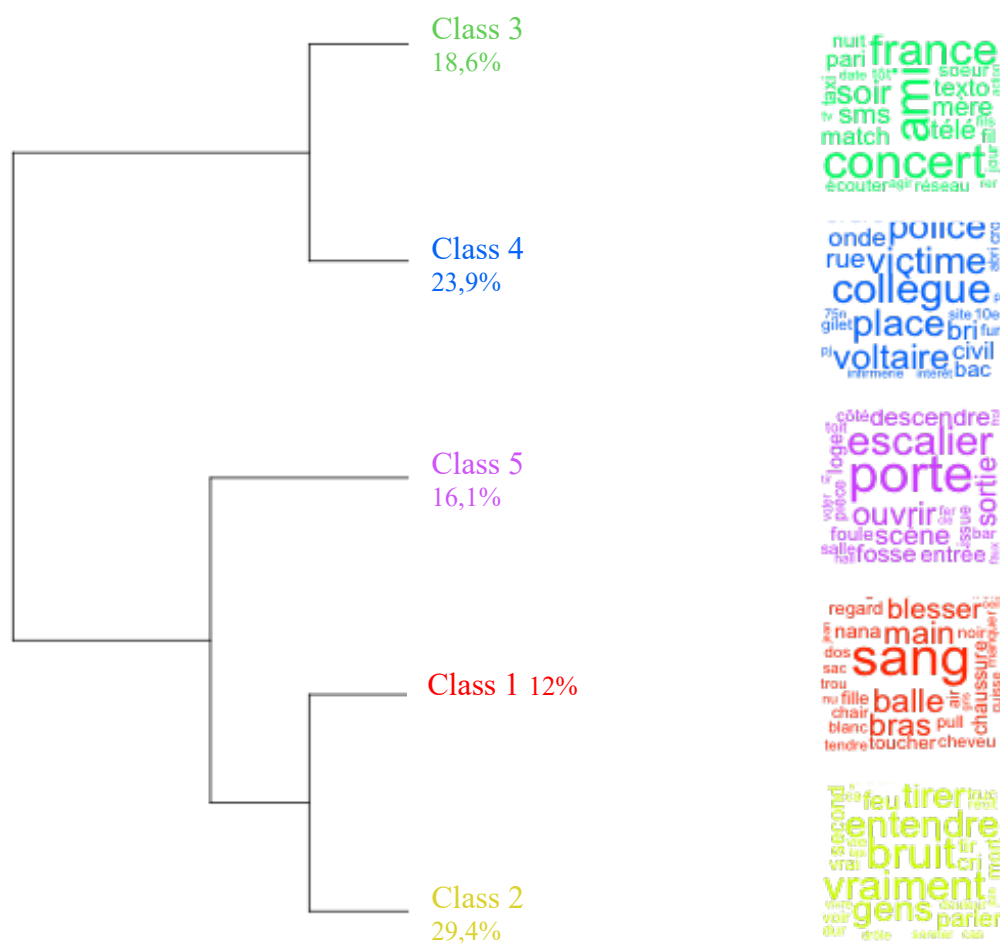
Class 3
18,6%

Class 4
23,9%

Class 5
16,1%

Class 1 12%

Class 2
29,4%

nuit france pari sœur date tôt taxi texto soir ami mère tv sms fils match télé fil concert jour écouter agir réseau

onde police rue victime collègue 75n site 10e gilet place bri pj voltaire civil infirmière intérêt bac

côté descendre toit escalier loge porte sortie ouvrir fer pièce foule scène issue bar salle fosse entrée

regard blesser nana main noir dos sang sac trou fille chaussure air chair balle blanc bras pull tendre toucher cheveu

feu tirer second entendre bruit vrai cri mort vraiment gens voir parler dur drôle